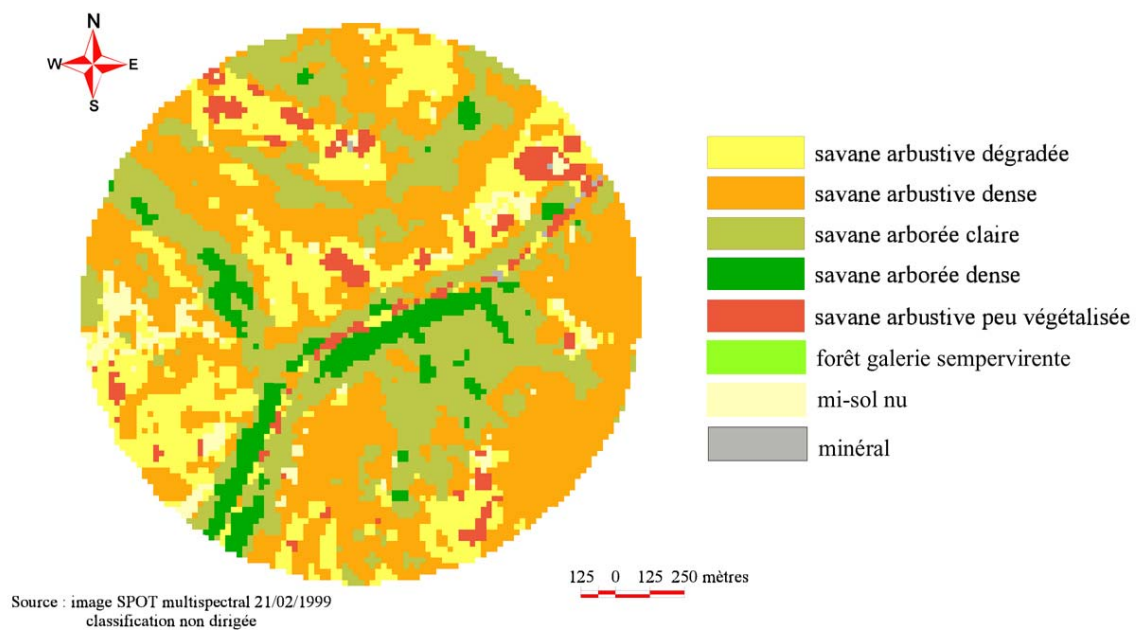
N
W
E
S

savane arbustive dégradée
savane arbustive dense
savane arborée claire
savane arborée dense
savane arbustive peu végétalisée
forêt galerie sempervirente
mi-sol nu
minéral

125 0 125 250 mètres

Source : image SPOT multispectral 21/02/1999
classification non dirigée